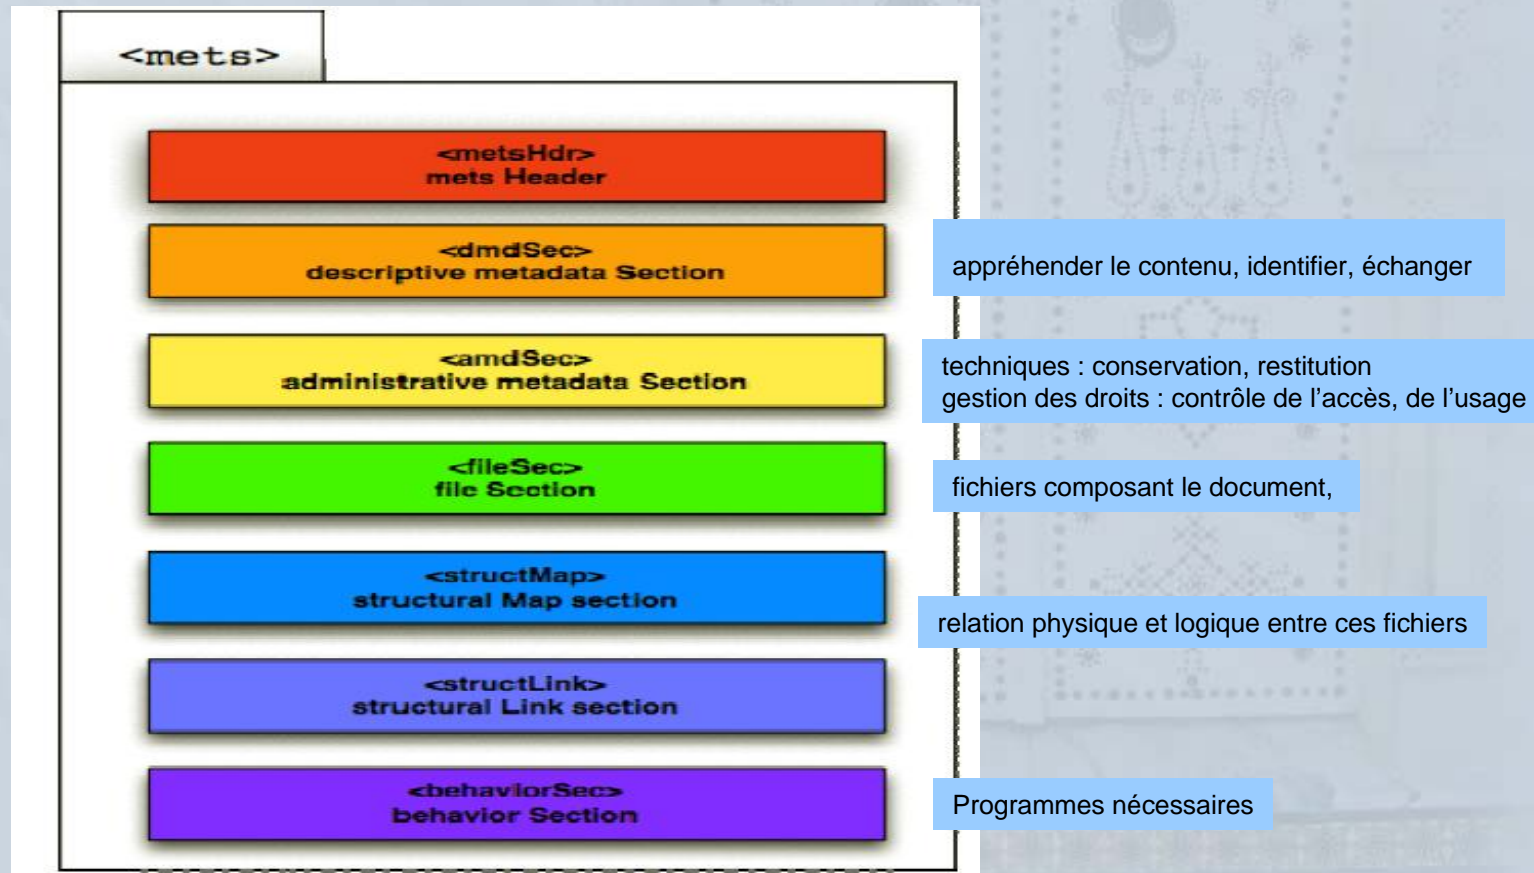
<mets>

<metsHdr>
mets Header

<dmdSec>
descriptive metadata Section

<amdSec>
administrative metadata Section

<fileSec>
file Section

<structMap>
structural Map section

<structLink>
structural Link section

<behaviorSec>
behavior Section

appréhender le contenu, identifier, échanger

techniques : conservation, restitution
gestion des droits : contrôle de l'accès, de l'usage

fichiers composant le document,

relation physique et logique entre ces fichiers

Programmes nécessaires